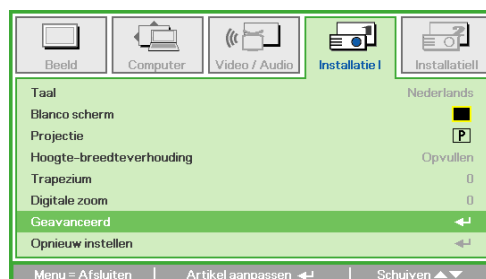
Beeld | Computer | Video / Audio | Installatie I | InstallatieII

| | |
|---|---|
| Taal | Nederlands |
| Blanco scherm | |
| Projectie | P |
| Hoogte-breedteverhouding | Opvullen |
| Trapezium | 0 |
| Digitale zoom | 0 |
| Geavanceerd | ↵ |
| Opnieuw instellen | ↵ |

Menu = Afsluiten | Artikel aanpassen ↵ | Schuiven ▲▼